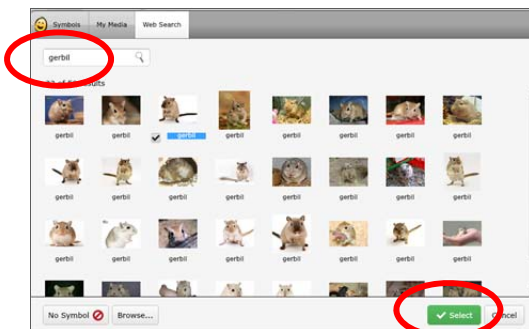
Symbols My Media Web Search

gerbil

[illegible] results

gerbil gerbil gerbil gerbil gerbil gerbil gerbil gerbil gerbil

gerbil gerbil gerbil gerbil gerbil gerbil gerbil gerbil gerbil

gerbil gerbil gerbil gerbil gerbil gerbil gerbil gerbil gerbil

No Symbol Browse... Select Cancel